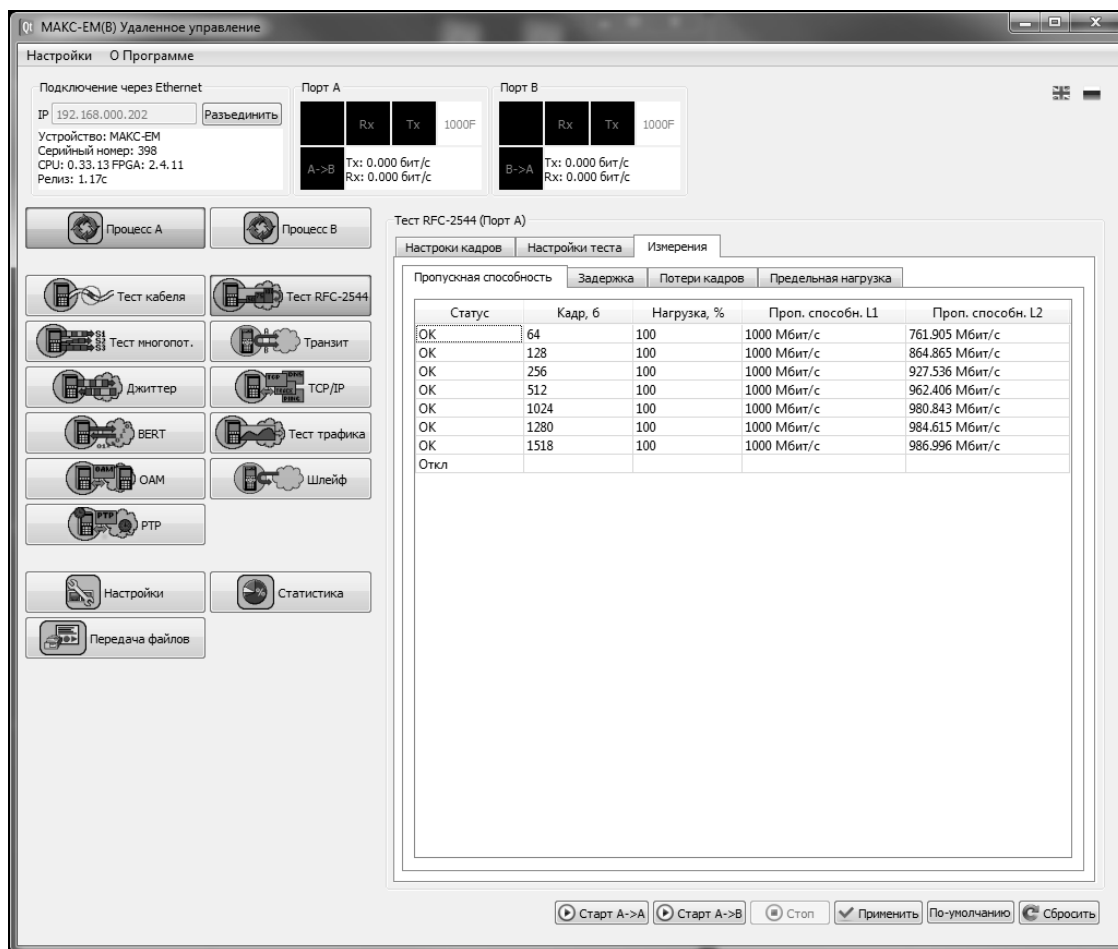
МАКС-ЕМ(В) Удаленное управление

Настройки О Программе

Подключение через Ethernet
IP 192.168.000.202 Разъединить
Устройство: МАКС-ЕМ
Серийный номер: 398
CPU: 0.33.13 FPGA: 2.4.11
Релиз: 1.17c

Порт А
Rx Tx 1000F
A->B Tx: 0.000 бит/с
Rx: 0.000 бит/с

Порт В
Rx Tx 1000F
B->A Tx: 0.000 бит/с
Rx: 0.000 бит/с

Процесс А
Процесс В

Тест кабеля
Тест RFC-2544
Тест многопот.
Транзит
Джиттер
TCP/IP
BERT
Тест трафика
OAM
Шлейф
PTP

Настройки
Статистика
Передача файлов

Тест RFC-2544 (Порт А)
Настроки кадров | Настройки теста | Измерения

Пропускная способность | Задержка | Потери кадров | Предельная нагрузка

| Статус | Кадр, б | Нагрузка, % | Проп. способн. L1 | Проп. способн. L2 |
|---|---|---|---|---|
| OK | 64 | 100 | 1000 Мбит/с | 761.905 Мбит/с |
| OK | 128 | 100 | 1000 Мбит/с | 864.865 Мбит/с |
| OK | 256 | 100 | 1000 Мбит/с | 927.536 Мбит/с |
| OK | 512 | 100 | 1000 Мбит/с | 962.406 Мбит/с |
| OK | 1024 | 100 | 1000 Мбит/с | 980.843 Мбит/с |
| OK | 1280 | 100 | 1000 Мбит/с | 984.615 Мбит/с |
| OK | 1518 | 100 | 1000 Мбит/с | 986.996 Мбит/с |
| Откл | | | | |

Старт А->А | Старт А->В | Стоп | Применить | По-умолчанию | Сбросить